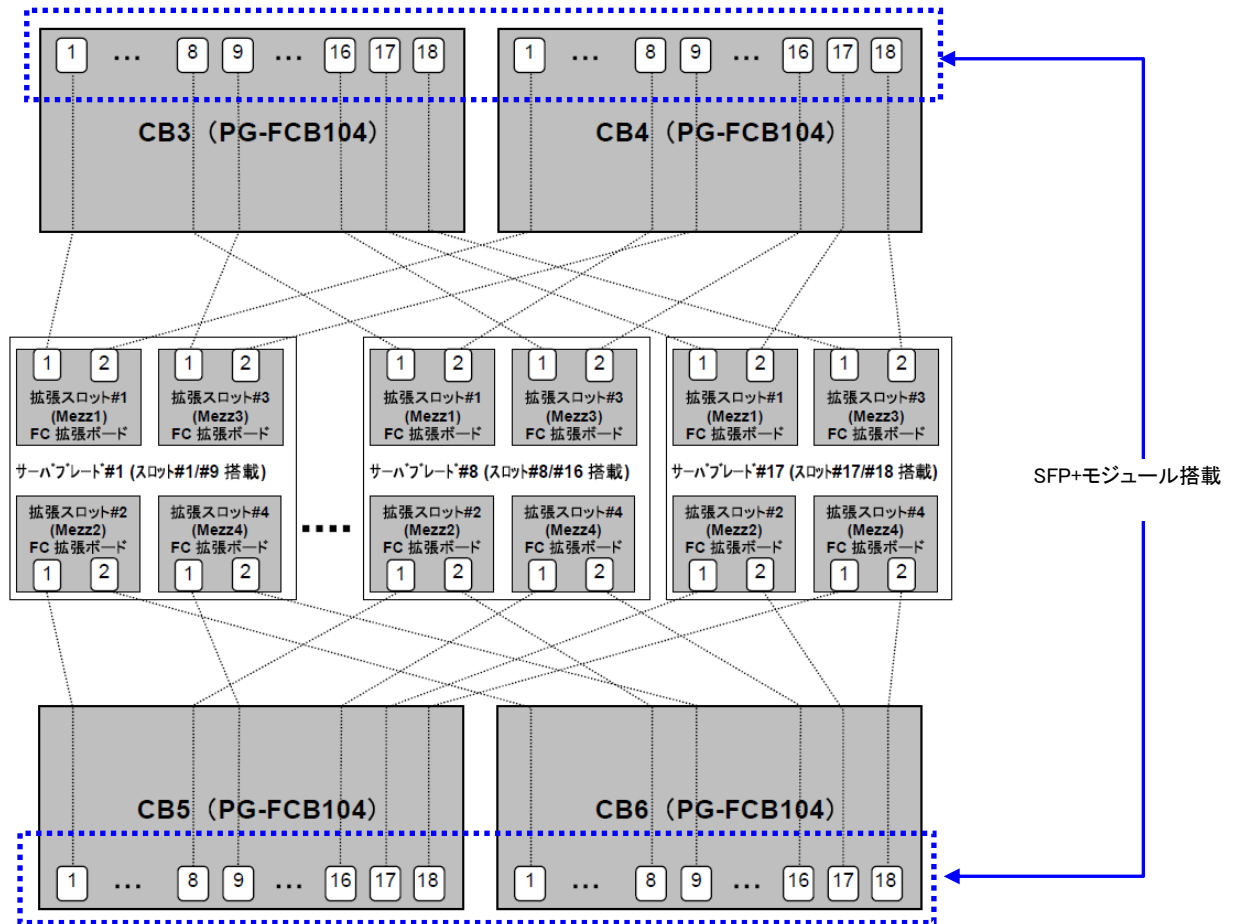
1 … 8 9 … 16 17 18

CB3（PG-FCB104）

1 … 8 9 … 16 17 18

CB4（PG-FCB104）

1 2
拡張スロット#1
(Mezz1)
FC 拡張ボード

1 2
拡張スロット#3
(Mezz3)
FC 拡張ボード

サーバブレード#1 (スロット#1/#9 搭載)

拡張スロット#2
(Mezz2)
FC 拡張ボード
1 2

拡張スロット#4
(Mezz4)
FC 拡張ボード
1 2

....

1 2
拡張スロット#1
(Mezz1)
FC 拡張ボード

1 2
拡張スロット#3
(Mezz3)
FC 拡張ボード

サーバブレード#8 (スロット#8/#16 搭載)

拡張スロット#2
(Mezz2)
FC 拡張ボード
1 2

拡張スロット#4
(Mezz4)
FC 拡張ボード
1 2

1 2
拡張スロット#1
(Mezz1)
FC 拡張ボード

1 2
拡張スロット#3
(Mezz3)
FC 拡張ボード

サーバブレード#17 (スロット#17/#18 搭載)

拡張スロット#2
(Mezz2)
FC 拡張ボード
1 2

拡張スロット#4
(Mezz4)
FC 拡張ボード
1 2

SFP+モジュール搭載

CB5（PG-FCB104）

1 … 8 9 … 16 17 18

CB6（PG-FCB104）

1 … 8 9 … 16 17 18